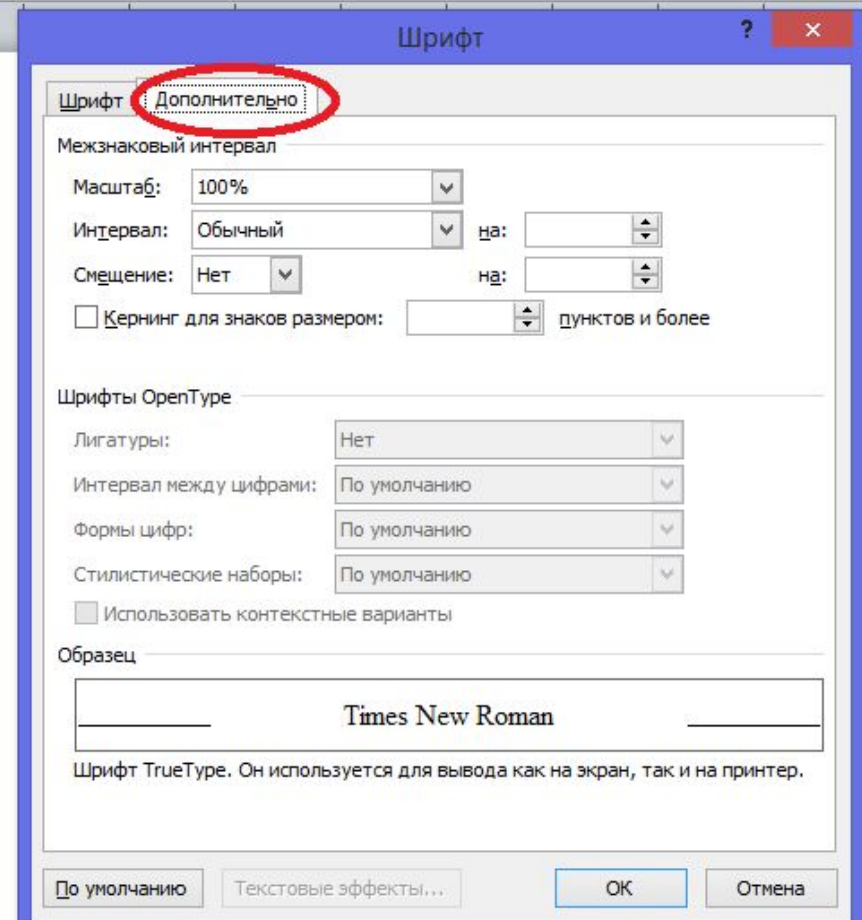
Шрифт

?

×

Шрифт

Дополнительно

Межзнаковый интервал

Масштаб: 100%

Интервал: Обычный на:

Смещение: Нет на:

Кернинг для знаков размером: пунктов и более

Шрифты OpenType

Лигатуры: Нет

Интервал между цифрами: По умолчанию

Формы цифр: По умолчанию

Стилистические наборы: По умолчанию

Использовать контекстные варианты

Образец

Times New Roman

Шрифт TrueType. Он используется для вывода как на экран, так и на принтер.

По умолчанию

Текстовые эффекты...

ОК

Отмена